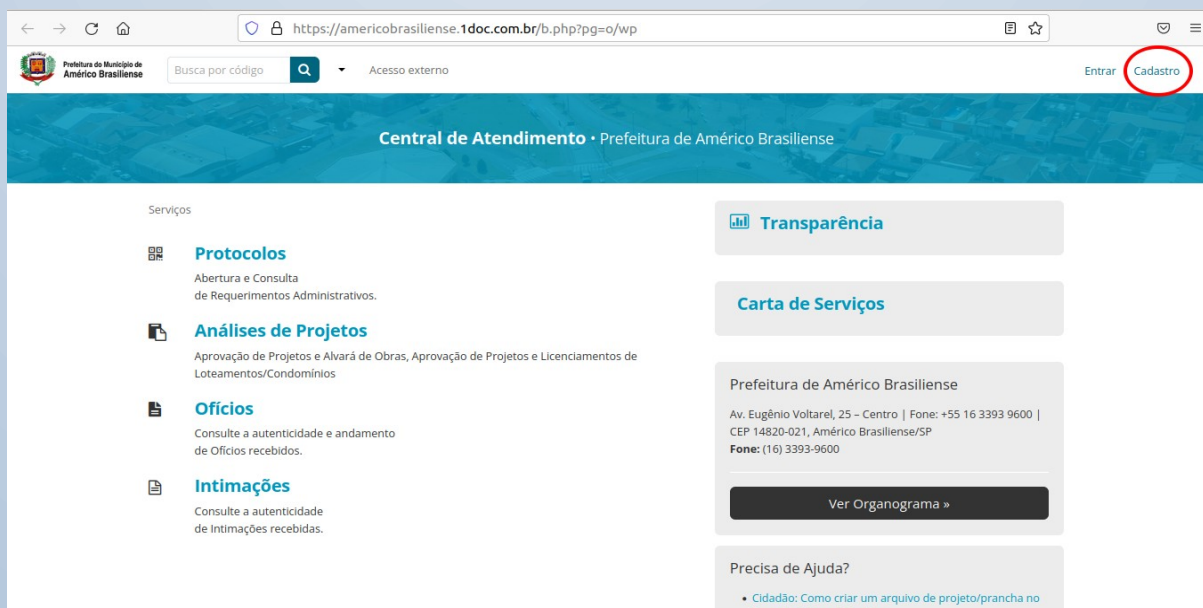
https://americobrasiliense.1doc.com.br/b.php?pg=o/wp

Prefeitura do Município de Américo Brasiliense

Busca por código

Acesso externo

Entrar Cadastro

Central de Atendimento • Prefeitura de Américo Brasiliense

Serviços

Protocolos
Abertura e Consulta de Requerimentos Administrativos.

Análises de Projetos
Aprovação de Projetos e Alvará de Obras, Aprovação de Projetos e Licenciamentos de Loteamentos/Condomínios

Ofícios
Consulte a autenticidade e andamento de Ofícios recebidos.

Intimações
Consulte a autenticidade de Intimações recebidas.

Transparência

Carta de Serviços

Prefeitura de Américo Brasiliense
Av. Eugênio Voltarel, 25 – Centro | Fone: +55 16 3393 9600 | CEP 14820-021, Américo Brasiliense/SP
**Fone:** (16) 3393-9600

Ver Organograma »

Precisa de Ajuda?

• Cidadão: Como criar um arquivo de projeto/prancha no